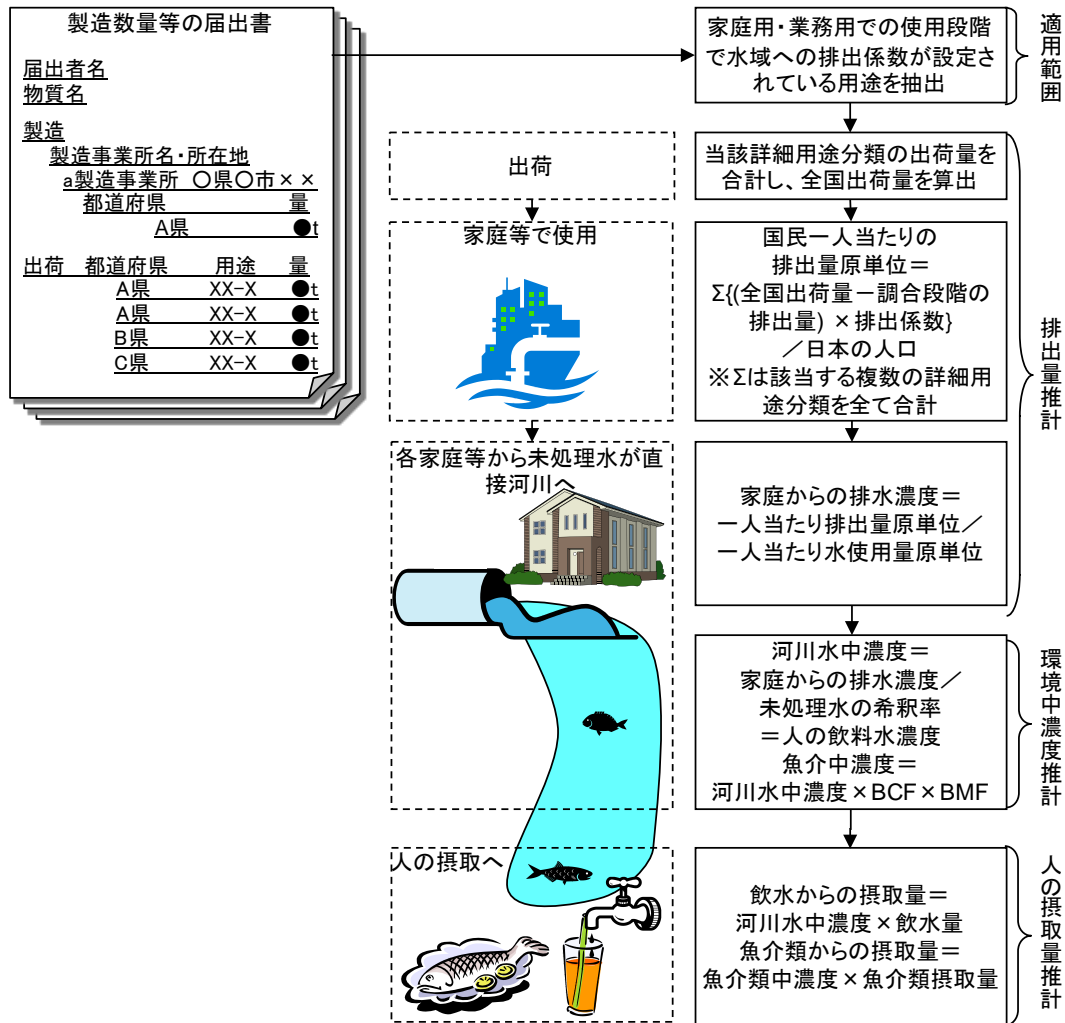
製造数量等の届出書

届出者名
物質名

製造
製造事業所名・所在地
a製造事業所 〇県〇市××
都道府県 量
A県 ●t

出荷 都道府県 用途 量
A県 XX-X ●t
A県 XX-X ●t
B県 XX-X ●t
C県 XX-X ●t

家庭用・業務用での使用段階で水域への排出係数が設定されている用途を抽出

適用範囲

出荷

当該詳細用途分類の出荷量を合計し、全国出荷量を算出

家庭等で使用

国民一人当たりの排出量原単位＝Σ{(全国出荷量－調合段階の排出量) ×排出係数}／日本の人口
※Σは該当する複数の詳細用途分類を全て合計

排出量推計

各家庭等から未処理水が直接河川へ

家庭からの排水濃度＝一人当たり排出量原単位／一人当たり水使用量原単位

河川水中濃度＝家庭からの排水濃度／未処理水の希釈率＝人の飲料水濃度
魚介中濃度＝河川水中濃度×BCF×BMF

環境中濃度推計

人の摂取へ

飲水からの摂取量＝河川水中濃度×飲水量
魚介類からの摂取量＝魚介類中濃度×魚介類摂取量

人の摂取量推計